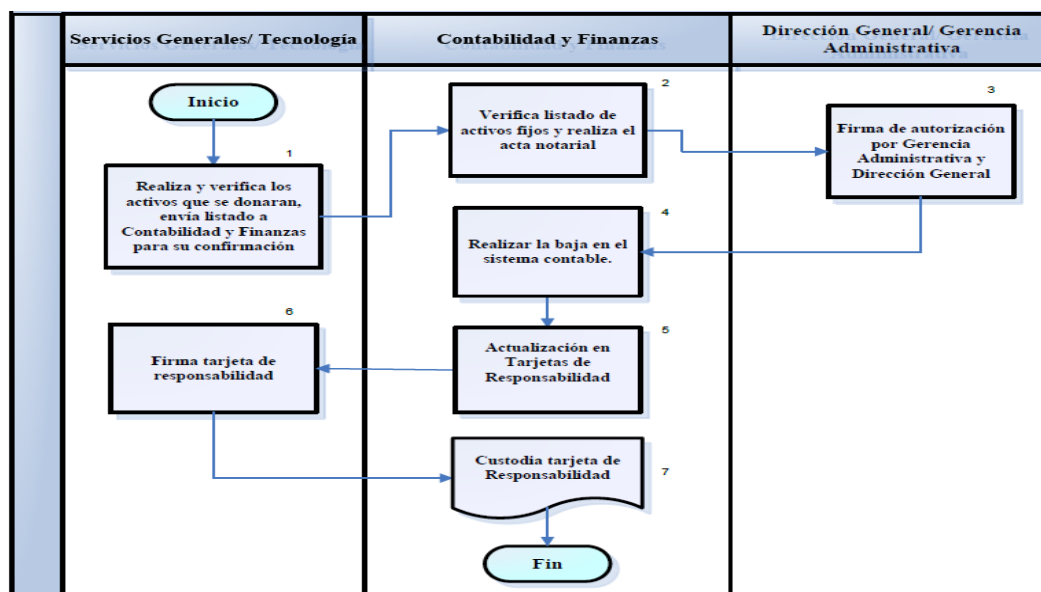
Servicios Generales/ Tecnología

Contabilidad y Finanzas

Dirección General/ Gerencia Administrativa

Inicio

1

Realiza y verifica los activos que se donaran, envía listado a Contabilidad y Finanzas para su confirmación

2

Verifica listado de activos fijos y realiza el acta notarial

3

Firma de autorización por Gerencia Administrativa y Dirección General

4

Realizar la baja en el sistema contable.

5

Actualización en Tarjetas de Responsabilidad

6

Firma tarjeta de responsabilidad

Custodia tarjeta de Responsabilidad

7

Fin